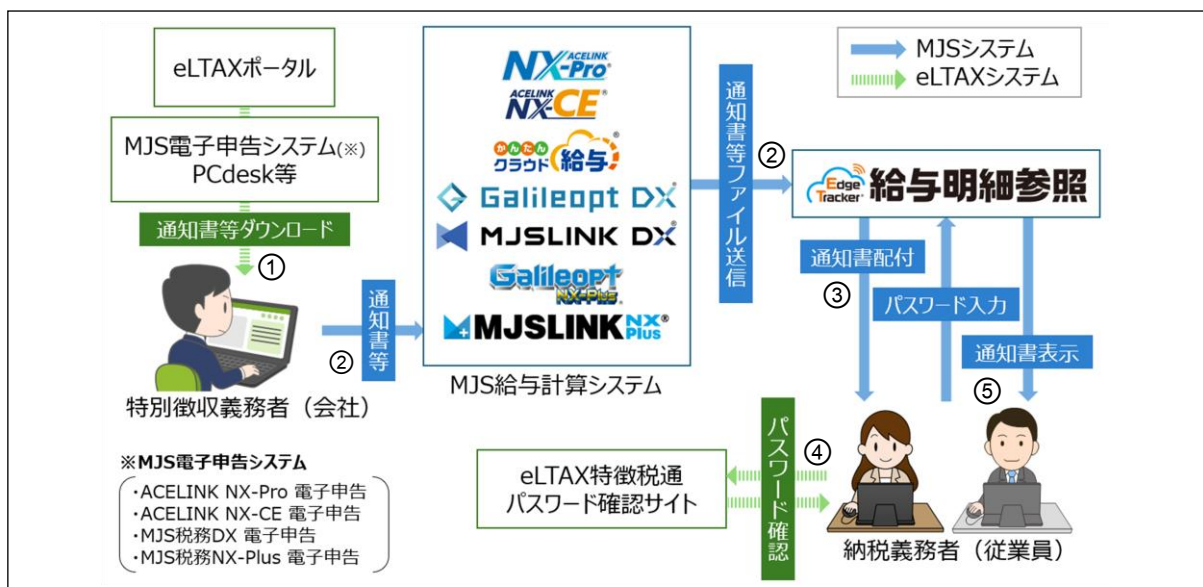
eLTAXポータル

MJS電子申告システム(※)
PCdesk等

通知書等ダウンロード

①

②

通知書等

特別徴収義務者（会社）

ACELINK NX-Pro
ACELINK NX-CE
かんたんクラウド給与
Galileopt DX
MJSLINK DX
Galileopt NX-Plus
MJSLINK NX Plus

MJS給与計算システム

通知書等ファイル送信

②

MJSシステム
eLTAXシステム

Edge Tracker 給与明細参照

通知書配付

③

パスワード入力

通知書表示

⑤

④

パスワード確認

eLTAX特徴税通
パスワード確認サイト

納税義務者（従業員）

※MJS電子申告システム
・ACELINK NX-Pro 電子申告
・ACELINK NX-CE 電子申告
・MJS税務DX 電子申告
・MJS税務NX-Plus 電子申告